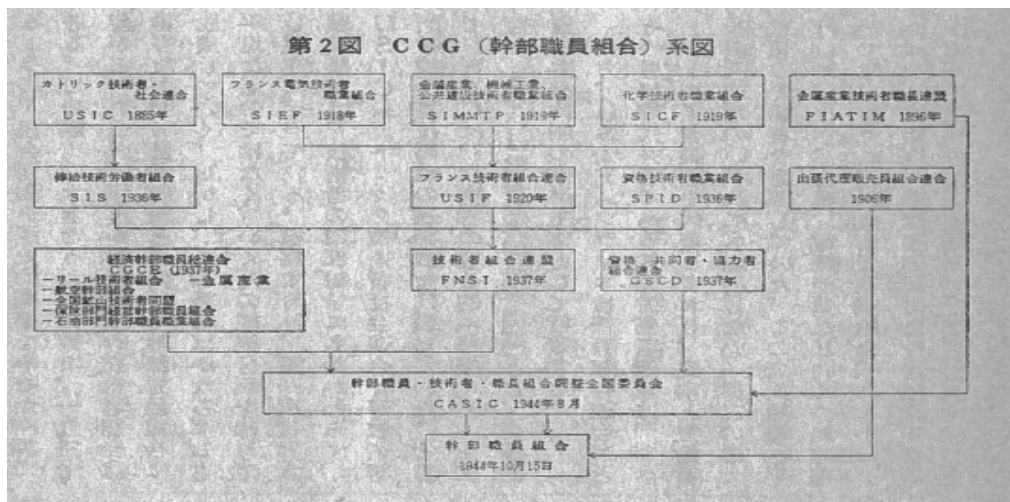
第2図　CCG（幹部職員組合）系図

カトリック技術者・社会連合
USIC 1885年

フランス電気技術者職業組合
SIEF 1918年

金属産業、機械工業、公共建設技術者職業組合
SIMMTP 1919年

化学技術者職業組合
SICF 1919年

金属産業技術者職員連盟
FIATIM 1896年

補助技術労働者組合
SIS 1936年

フランス技術者組合連合
USIF 1920年

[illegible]技術者職業組合
SPID 1936年

由業代理販売員組合連合
1906年

経済幹部職員総連合
CGCE（1937年）
ーリール技術者組合　ー金属産業
ー航空幹部組合
ー全国鉱山技術者同盟
ー保険部門経営幹部職員組合
ー石油部門幹部職員職業組合

技術者組合連盟
FNSI 1937年

管理、共同者・協力者組合連合
USCD 1937年

幹部職員・技術者・職長組合調整全国委員会
CASIC 1944年8月

幹部職員組合
1944年10月15日